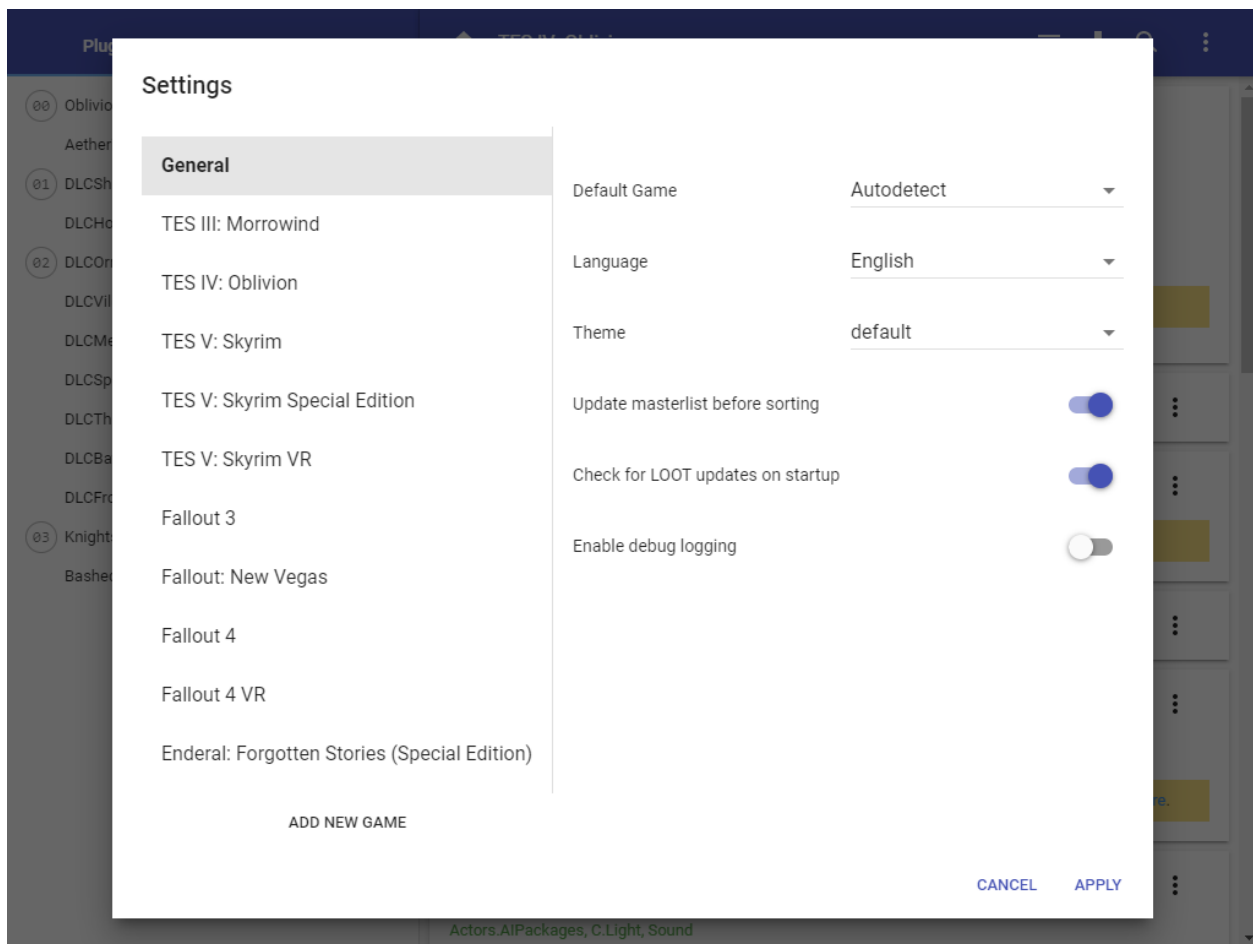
Plug

00 Oblivio
Aether
01 DLCSh
DLCHo
02 DLCOr
DLCVil
DLCMe
DLCSp
DLCTh
DLCBa
DLCFr
03 Knight
Bashe

Settings

General
TES III: Morrowind
TES IV: Oblivion
TES V: Skyrim
TES V: Skyrim Special Edition
TES V: Skyrim VR
Fallout 3
Fallout: New Vegas
Fallout 4
Fallout 4 VR
Enderal: Forgotten Stories (Special Edition)

ADD NEW GAME

Default Game Autodetect
Language English
Theme default
Update masterlist before sorting
Check for LOOT updates on startup
Enable debug logging

CANCEL APPLY

re.

Actors.AIPackages, C.Light, Sound